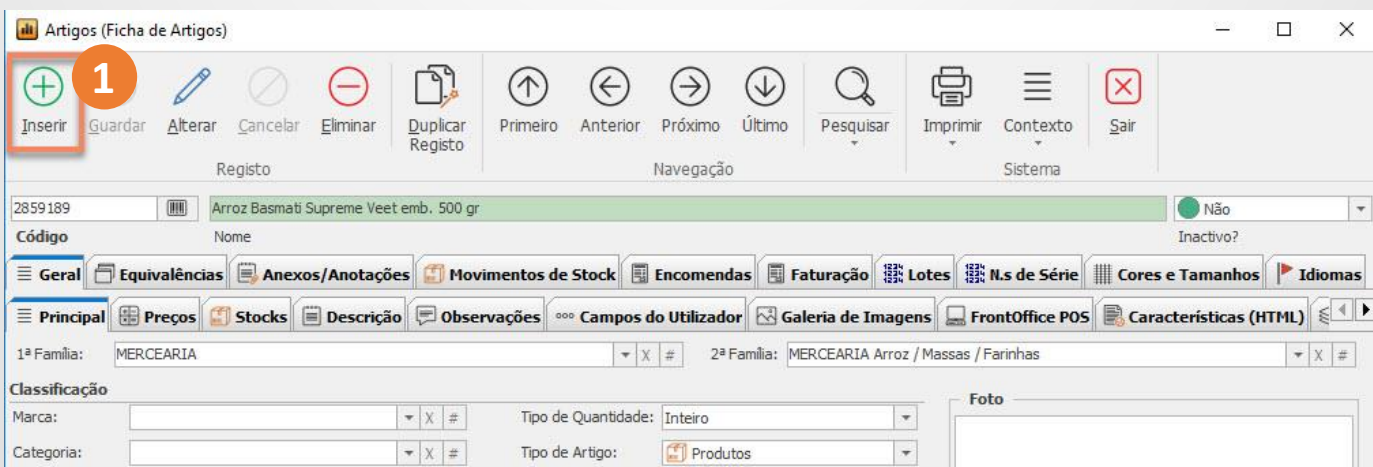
Artigos (Ficha de Artigos)

1

Inserir Guardar Alterar Cancelar Eliminar Duplicar Registo
Registo

Primeiro Anterior Próximo Último Pesquisar
Navegação

Imprimir Contexto Sair
Sistema

2859189
Código

Arroz Basmati Supreme Veet emb. 500 gr
Nome

Não
Inactivo?

Geral | Equivalências | Anexos/Anotações | Movimentos de Stock | Encomendas | Faturação | Lotes | N.s de Série | Cores e Tamanhos | Idiomas

Principal | Preços | Stocks | Descrição | Observações | Campos do Utilizador | Galeria de Imagens | FrontOffice POS | Características (HTML)

1ª Família: MERCEARIA
2ª Família: MERCEARIA Arroz / Massas / Farinhas

Classificação
Marca:
Categoria:
Tipo de Quantidade: Inteiro
Tipo de Artigo: Produtos

Foto